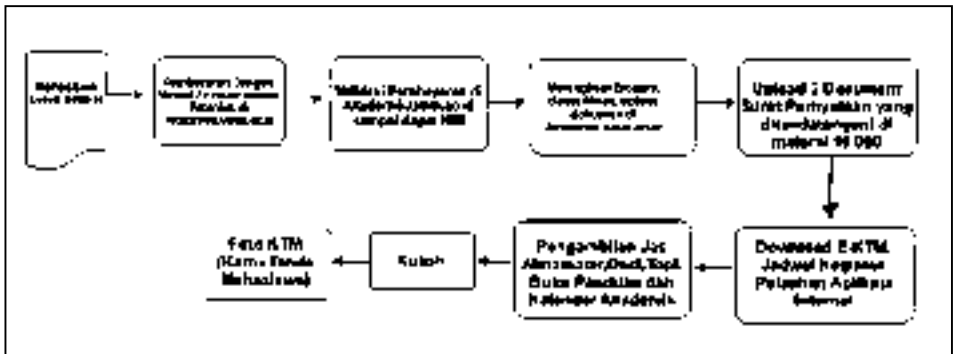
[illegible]

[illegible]

Validasi Pembayaran di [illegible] sampai dapat NIM

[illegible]

Upload 2 Dokumen Surat Pernyataan yang ditandatangani di materai 10.000

Download E-KTM, Jadwal kegiatan Pelatihan Aplikasi Internal

Pengambilan Jas Almamater, Dasi, Topi, Buku Panduan dan Kalender Akademik

Kuliah

Foto KTM (Kartu Tanda Mahasiswa)